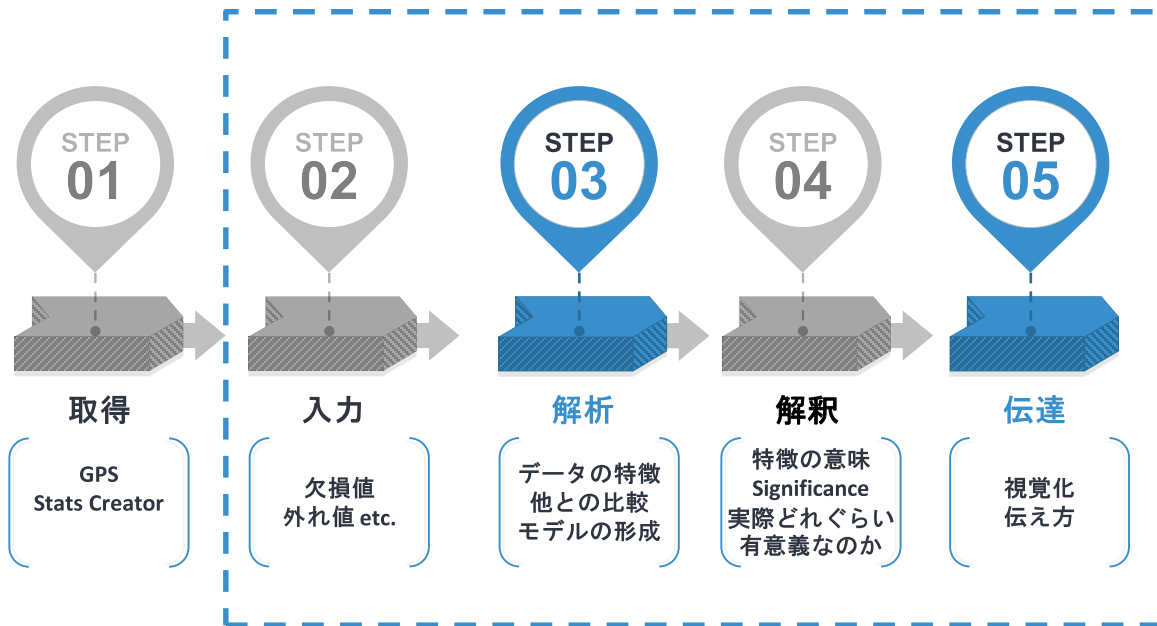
STEP 01
取得
GPS
Stats Creator

STEP 02
入力
欠損値
外れ値 etc.

STEP 03
解析
データの特徴
他との比較
モデルの形成

STEP 04
解釈
特徴の意味
Significance
実際どれぐらい
有意義なのか

STEP 05
伝達
視覚化
伝え方